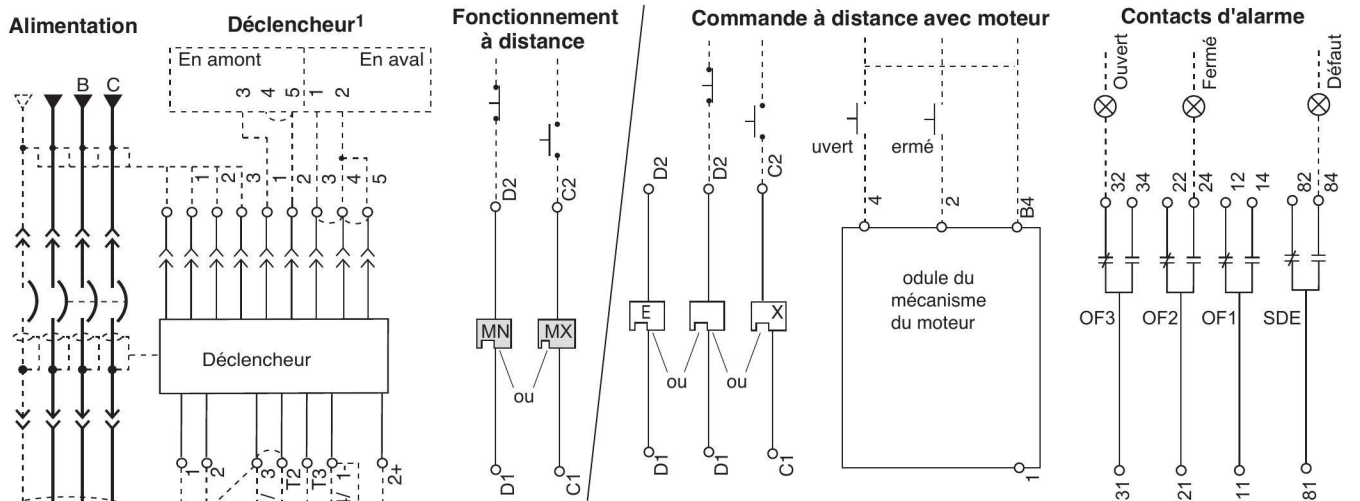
Alimentation

Déclencheur¹

En amont

En aval

3 4 5 1 2

B C

1 2 3 1 2 3 4 5

Déclencheur

1 2 3 T2 T3 1- 2+

Fonctionnement à distance

D2 C2

MN MX

ou

D1 C1

Commande à distance avec moteur

D2 D2 C2

E X

ou ou

D1 D1 C1

uvert ermé

4 2 B4

odule du mécanisme du moteur

1

Contacts d'alarme

Ouvert Fermé Défaut

32 34 22 24 12 14 82 84

OF3 OF2 OF1 SDE

31 21 11 81